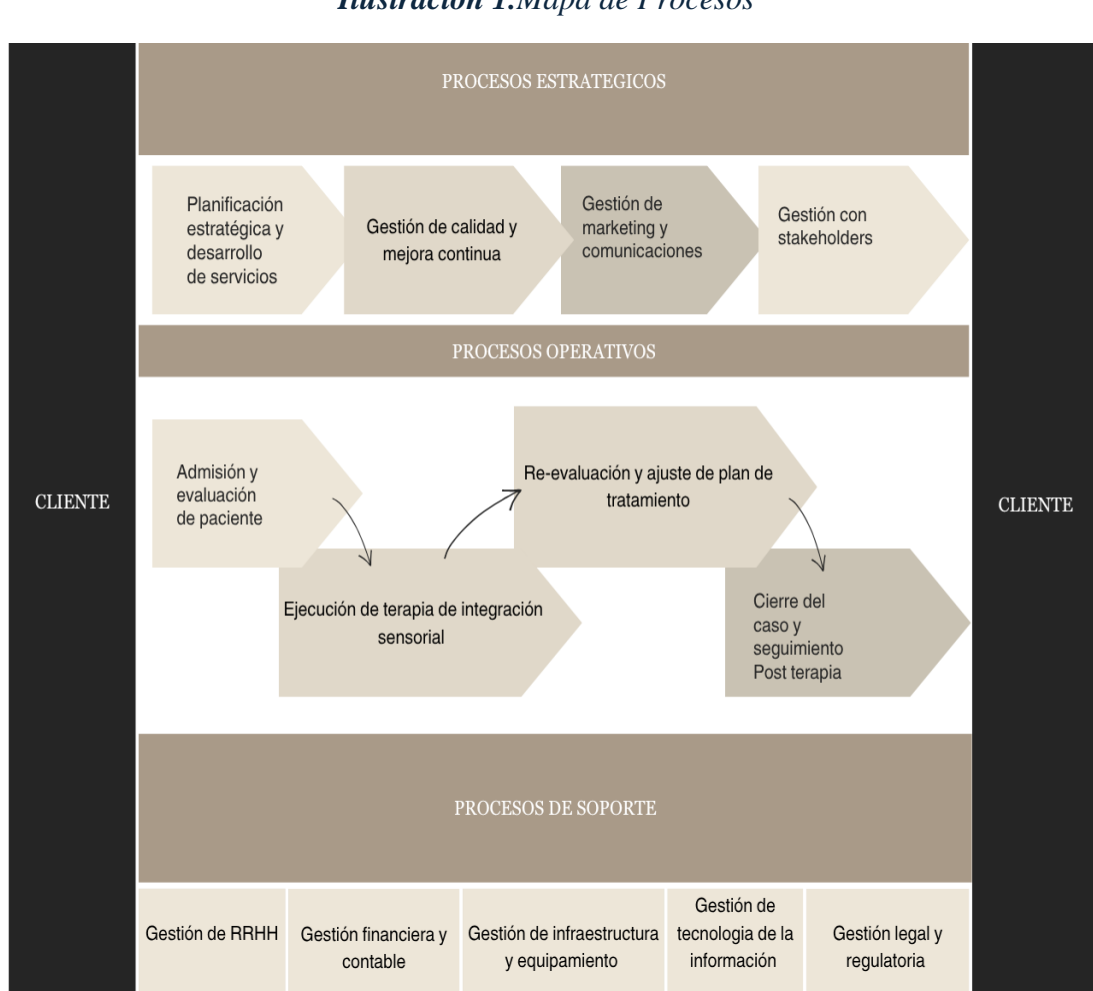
*Ilustración 1.Mapa de Procesos*

CLIENTE

PROCESOS ESTRATEGICOS

Planificación estratégica y desarrollo de servicios

Gestión de calidad y mejora continua

Gestión de marketing y comunicaciones

Gestión con stakeholders

PROCESOS OPERATIVOS

Admisión y evaluación de paciente

Ejecución de terapia de integración sensorial

Re-evaluación y ajuste de plan de tratamiento

Cierre del caso y seguimiento Post terapia

PROCESOS DE SOPORTE

| Gestión de RRHH | Gestión financiera y contable | Gestión de infraestructura y equipamiento | Gestión de tecnologia de la información | Gestión legal y regulatoria |
|---|---|---|---|---|

CLIENTE